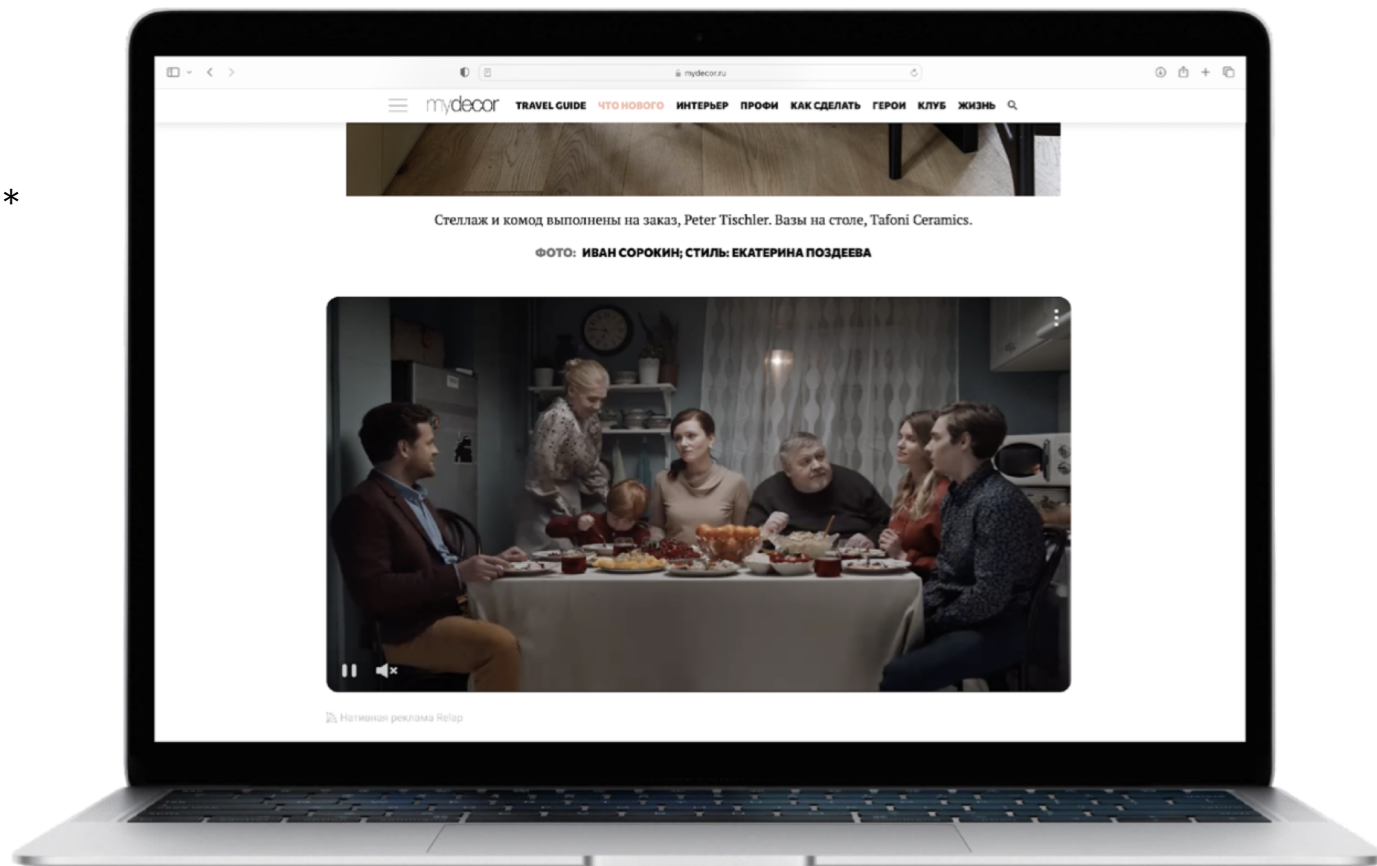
*

mydecor.ru

mydecor TRAVEL GUIDE ЧТО НОВОГО ИНТЕРЬЕР ПРОФИ КАК СДЕЛАТЬ ГЕРОИ КЛУБ ЖИЗНЬ

Стеллаж и комод выполнены на заказ, Peter Tischler. Вазы на столе, Tafoni Ceramics.

ФОТО: ИВАН СОРОКИН; СТИЛЬ: ЕКАТЕРИНА ПОЗДЕЕВА

Нативная реклама Relap